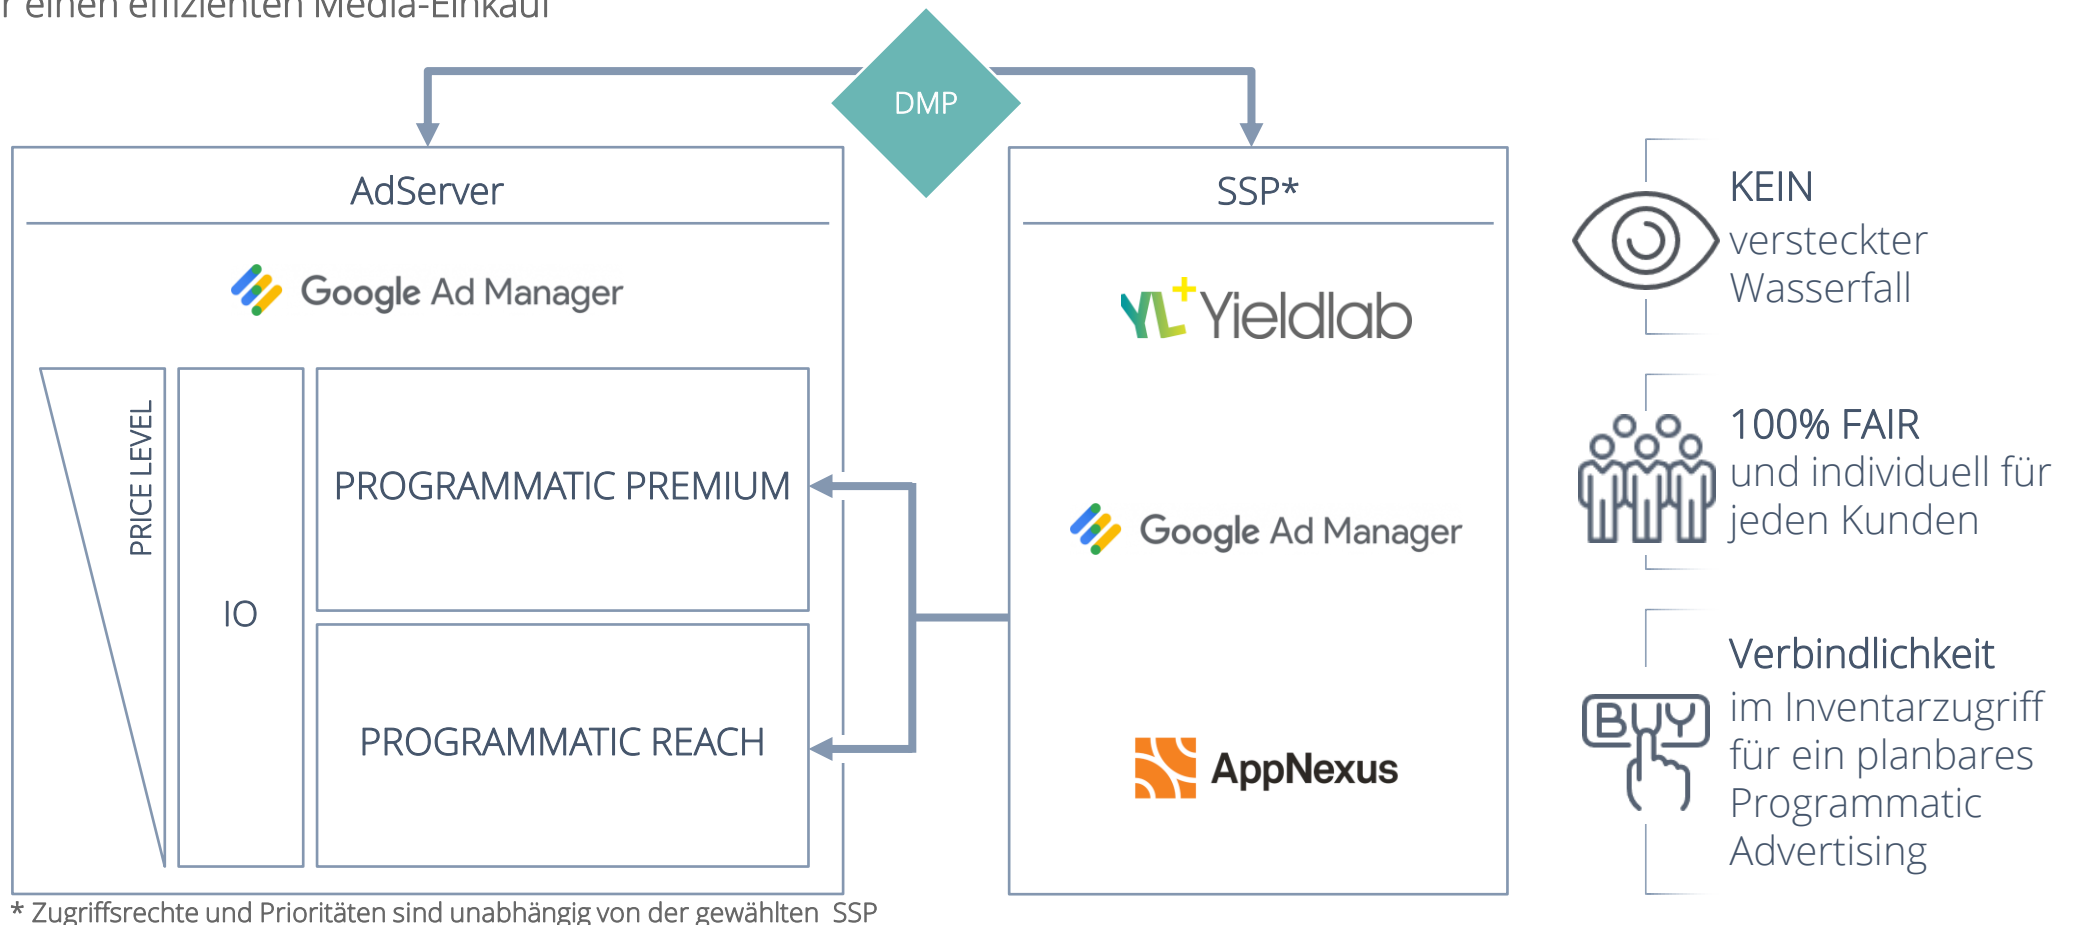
r einen effizienten Media-Einkauf

DMP

AdServer

Google Ad Manager

PRICE LEVEL

IO

PROGRAMMATIC PREMIUM

PROGRAMMATIC REACH

SSP*

YL Yieldlab

Google Ad Manager

AppNexus

KEIN versteckter Wasserfall

100% FAIR und individuell für jeden Kunden

BUY

Verbindlichkeit im Inventarzugriff für ein planbares Programmatic Advertising

* Zugriffsrechte und Prioritäten sind unabhängig von der gewählten SSP